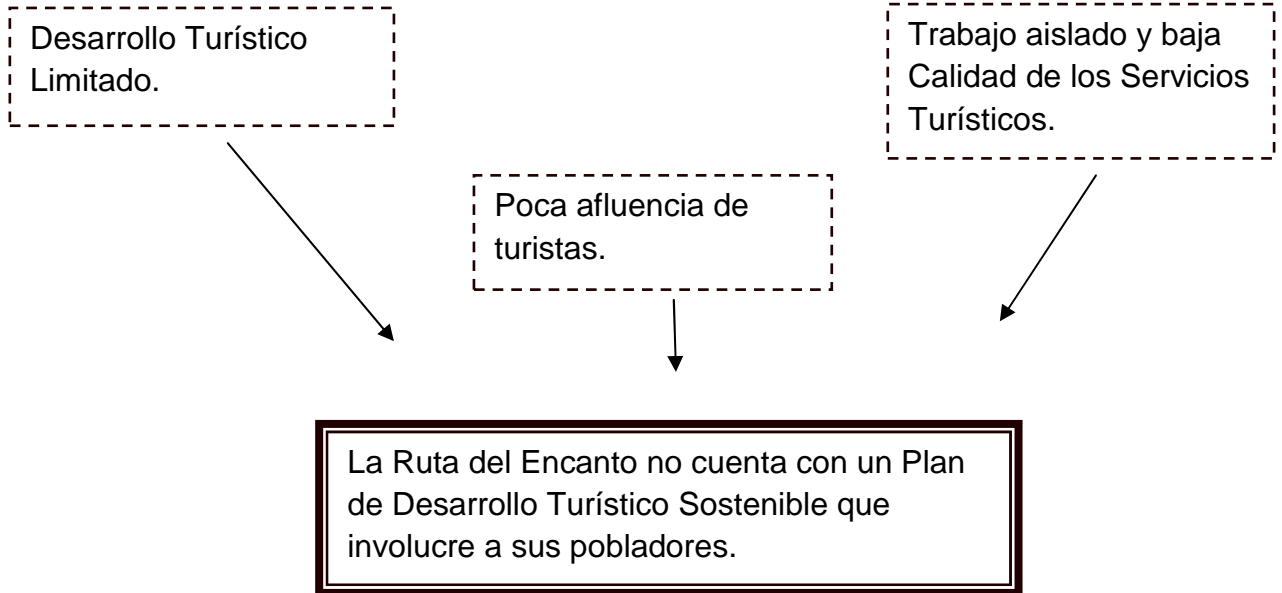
Desarrollo Turístico Limitado.

Trabajo aislado y baja Calidad de los Servicios Turísticos.

Poca afluencia de turistas.

La Ruta del Encanto no cuenta con un Plan de Desarrollo Turístico Sostenible que involucre a sus pobladores.